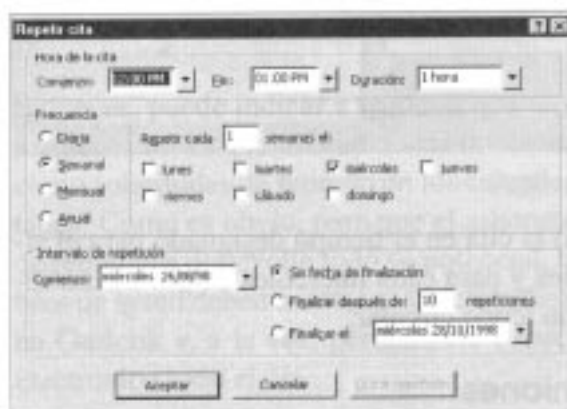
Repetir cita

Hora de la cita
Comienzo: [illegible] Fin: 01:00 PM Duración: 1 hora

Frecuencia
Diaria
Semanal
Mensual
Anual
Repetir cada 1 semanas el:
lunes martes miércoles jueves
viernes sábado domingo

Intervalo de repetición
Comienzo: miércoles 26/08/98
Sin fecha de finalización
Finalizar después de: 10 repeticiones
Finalizar el: miércoles 28/10/1998

Aceptar Cancelar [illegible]